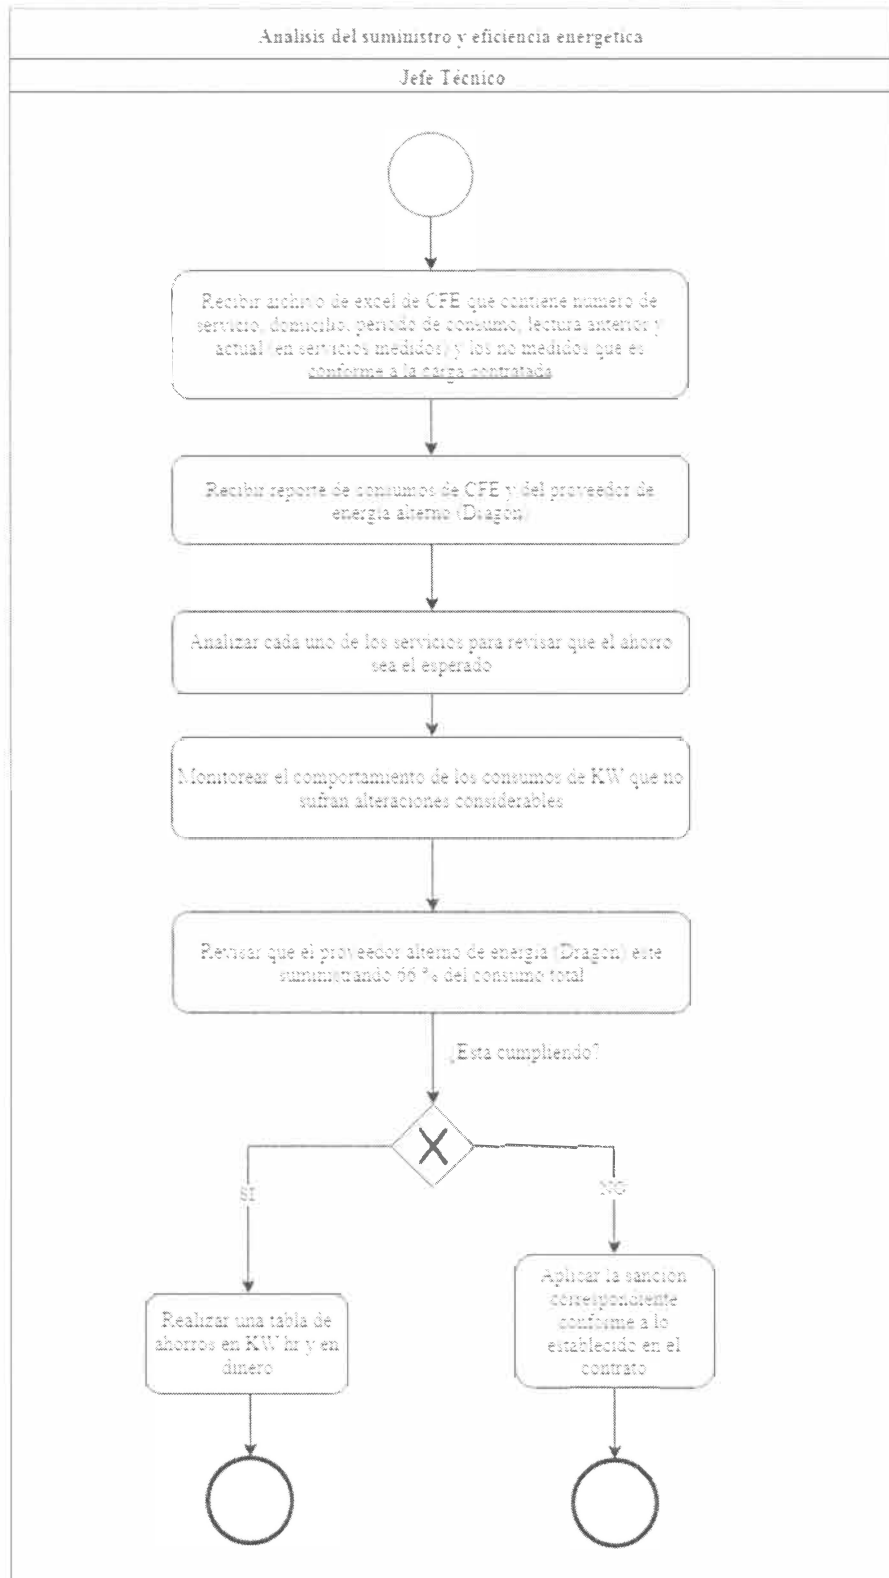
Analisis del suministro y eficiencia energetica

Jefe Técnico

Recibir archivo de excel de CFE que contiene numero de servicio, domicilio, periodo de consumo, lectura anterior y actual (en servicios medidos) y los no medidos que es conforme a la carga contratada

Recibir reporte de consumos de CFE y del proveedor de energia alterno (Dragon)

Analizar cada uno de los servicios para revisar que el ahorro sea el esperado

Monitorear el comportamiento de los consumos de KW que no sufran alteraciones considerables

Revisar que el proveedor alterno de energia (Dragon) este suministrando 66 % del consumo total

¿Esta cumpliendo?

SI

NO

Realizar una tabla de ahorros en KW hr y en dinero

Aplicar la sancion correspondiente conforme a lo establecido en el contrato